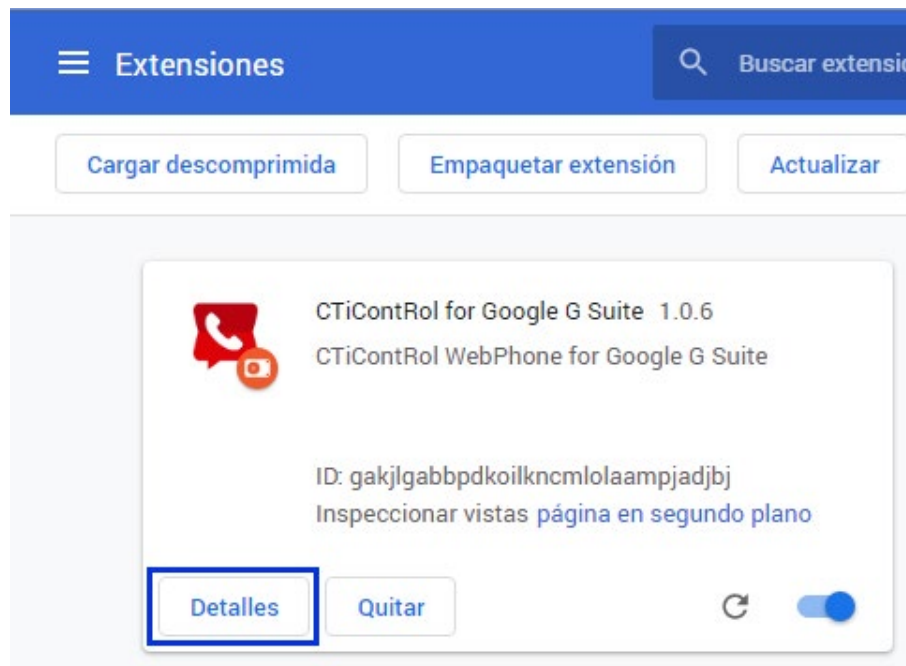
Extensiones

Buscar extensio

Cargar descomprimida

Empaquetar extensión

Actualizar

CTiContRol for Google G Suite 1.0.6

CTiContRol WebPhone for Google G Suite

ID: gakjlgabbpdkoilkncmlolaampjadjbj

Inspeccionar vistas página en segundo plano

Detalles

Quitar